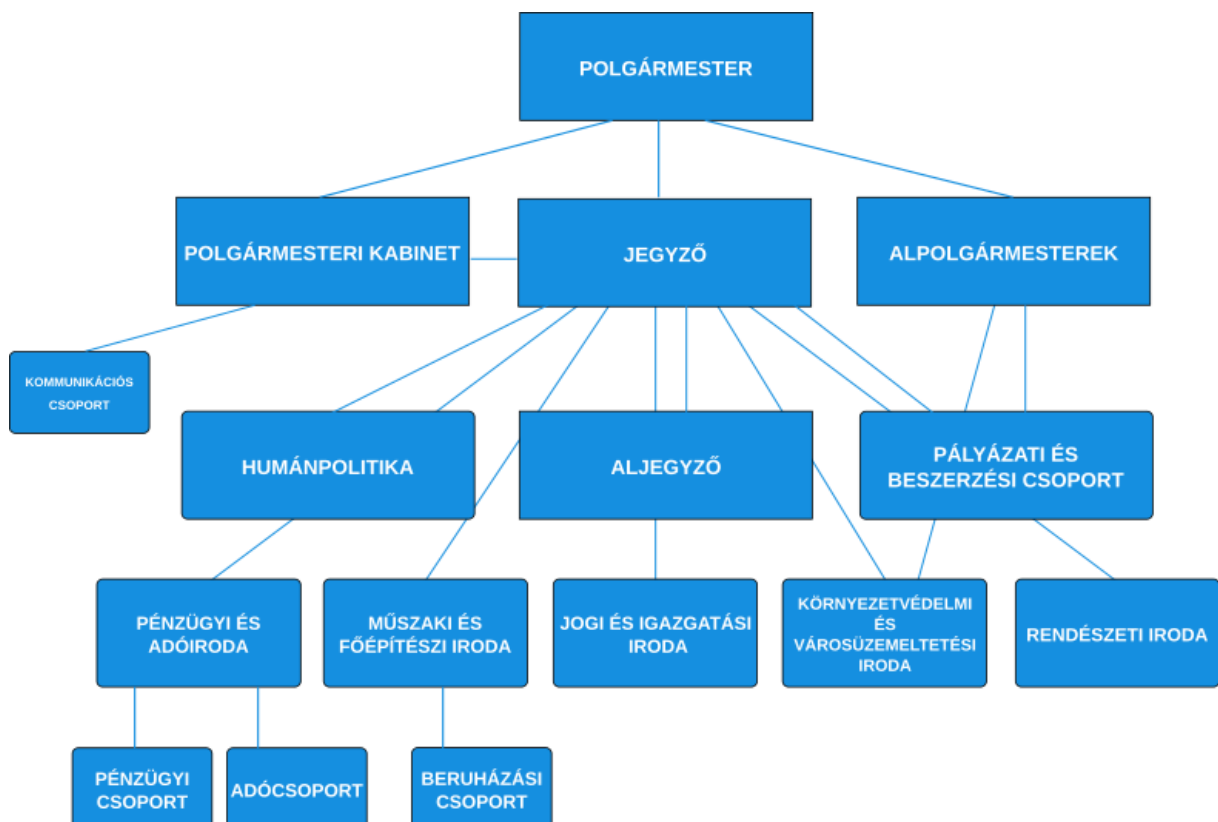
POLGÁRMESTER

POLGÁRMESTERI KABINET

JEGYZŐ

ALPOLGÁRMESTEREK

KOMMUNIKÁCIÓS CSOPORT

HUMÁNPOLITIKA

ALJEGYZŐ

PÁLYÁZATI ÉS BESZERZÉSI CSOPORT

PÉNZÜGYI ÉS ADÓIRODA

MŰSZAKI ÉS FŐÉPÍTÉSZI IRODA

JOGI ÉS IGAZGATÁSI IRODA

KÖRNYEZETVÉDELMI ÉS VÁROSÜZEMELTETÉSI IRODA

RENDÉSZETI IRODA

PÉNZÜGYI CSOPORT

ADÓCSOPORT

BERUHÁZÁSI CSOPORT